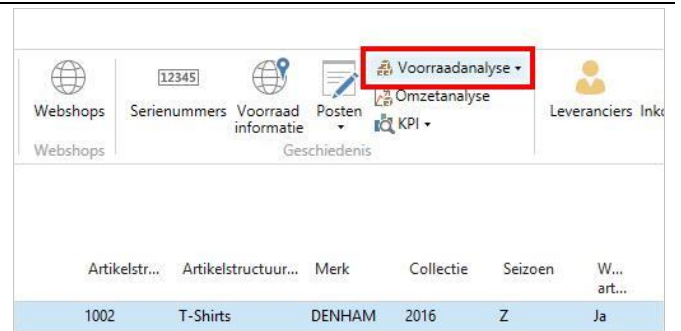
Webshops Webshops

12345 Serienummers

Voorraad informatie

Posten

Voorraadanalyse ▾

Omzetanalyse

KPI ▾

Geschiedenis

Leveranciers Ink

| Artikelstr... | Artikelstructuur... | Merk | Collectie | Seizoen | W... art... |
|---|---|---|---|---|---|
| 1002 | T-Shirts | DENHAM | 2016 | Z | Ja |